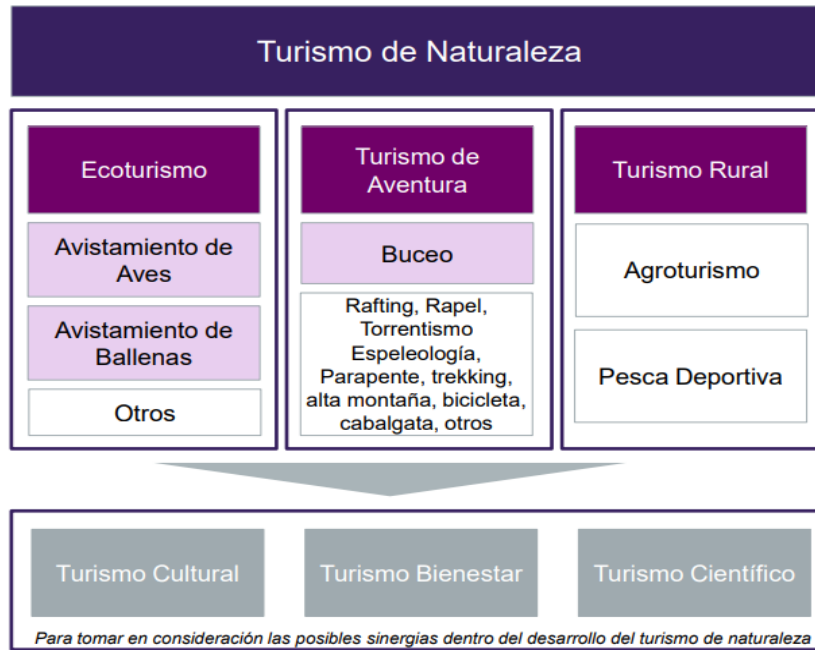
Turismo de Naturaleza

Ecoturismo

Avistamiento de Aves

Avistamiento de Ballenas

Otros

Turismo de Aventura

Buceo

Rafting, Rapel, Torrentismo Espeleología, Parapente, trekking, alta montaña, bicicleta, cabalgata, otros

Turismo Rural

Agroturismo

Pesca Deportiva

Turismo Cultural

Turismo Bienestar

Turismo Científico

Para tomar en consideración las posibles sinergias dentro del desarrollo del turismo de naturaleza